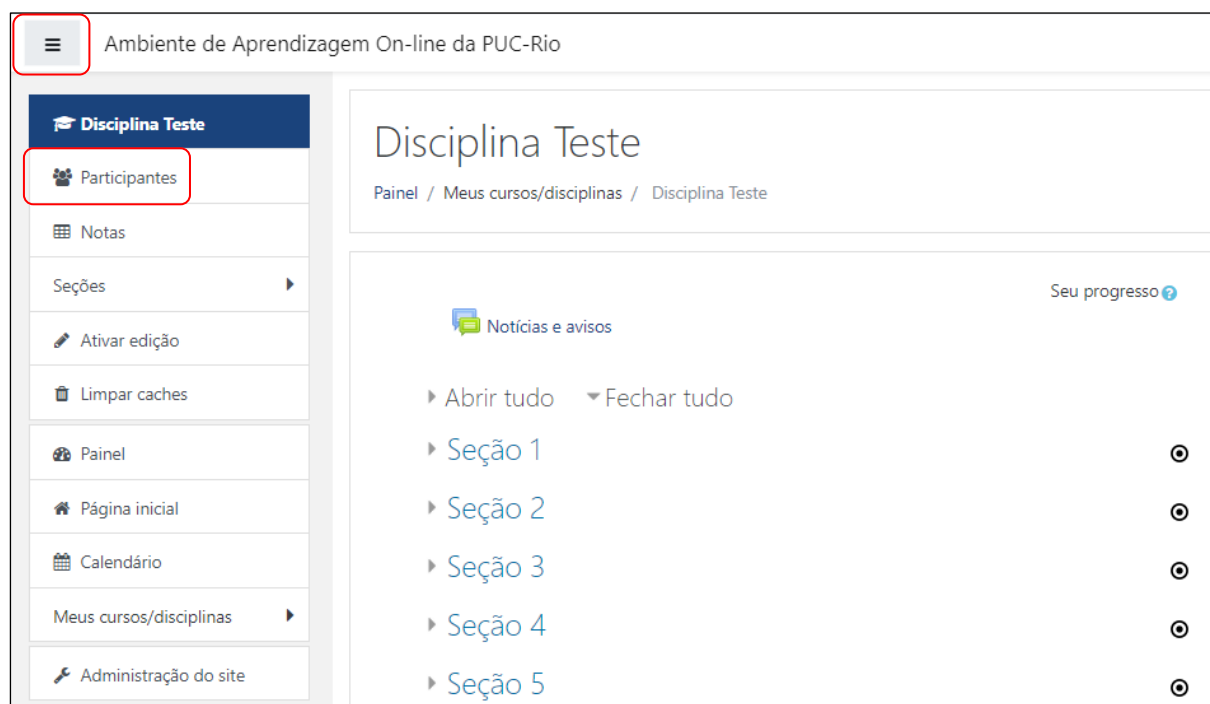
Ambiente de Aprendizagem On-line da PUC-Rio

Disciplina Teste
Participantes
Notas
Seções
Ativar edição
Limpar caches

Painel
Página inicial
Calendário
Meus cursos/disciplinas

Administração do site

Disciplina Teste

Painel / Meus cursos/disciplinas / Disciplina Teste

Seu progresso

Notícias e avisos

Abrir tudo Fechar tudo

Seção 1
Seção 2
Seção 3
Seção 4
Seção 5